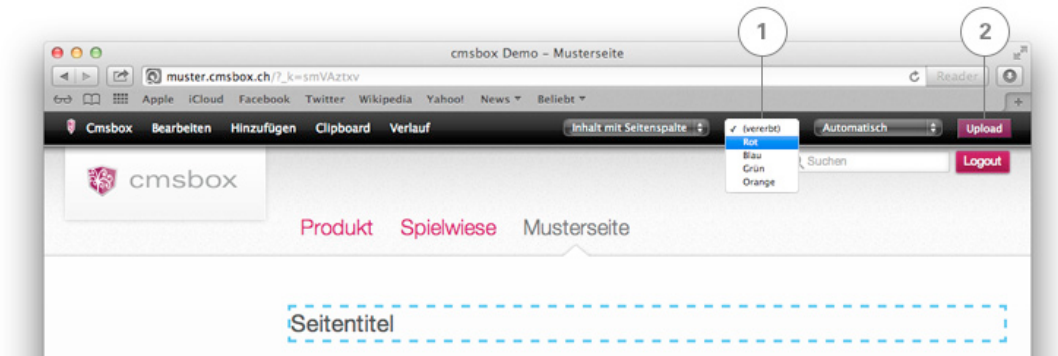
1

2

cmsbox Demo – Musterseite

muster.cmsbox.ch/?_k=smVAztxv

Reader

Apple iCloud Facebook Twitter Wikipedia Yahoo! News ▾ Beliebt ▾

Cmsbox Bearbeiten Hinzufügen Clipboard Verlauf

Inhalt mit Seitenspalte

✓ (vererbt)
Rot
Blau
Grün
Orange

Automatisch

Upload

cmsbox

Suchen

Logout

Produkt Spielwiese Musterseite

Seitentitel